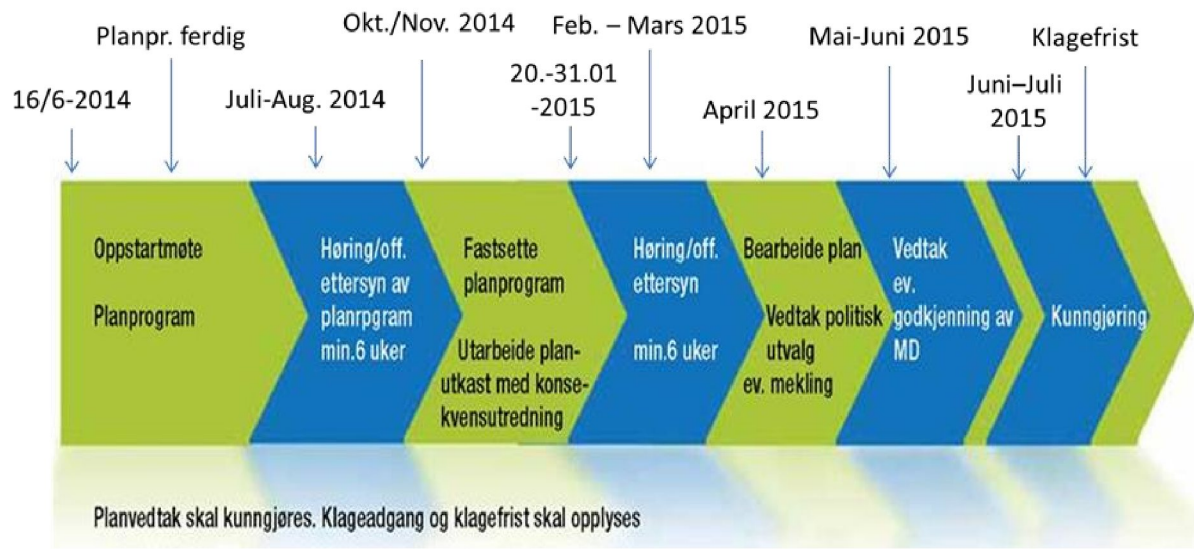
16/6-2014

Planpr. ferdig

Juli-Aug. 2014

Okt./Nov. 2014

20.-31.01 -2015

Feb. – Mars 2015

April 2015

Mai-Juni 2015

Juni–Juli 2015

Klagefrist

Oppstartmøte

Planprogram

Høring/off. ettersyn av planrpgram min.6 uker

Fastsette planprogram

Utarbeide planutkast med konsekvensutredning

Høring/off. ettersyn

min.6 uker

Bearbeide plan

Vedtak politisk utvalg ev. mekling

Vedtak ev. godkjenning av MD

Kunngjøring

Planvedtak skal kunngjøres. Klageadgang og klagefrist skal opplyses